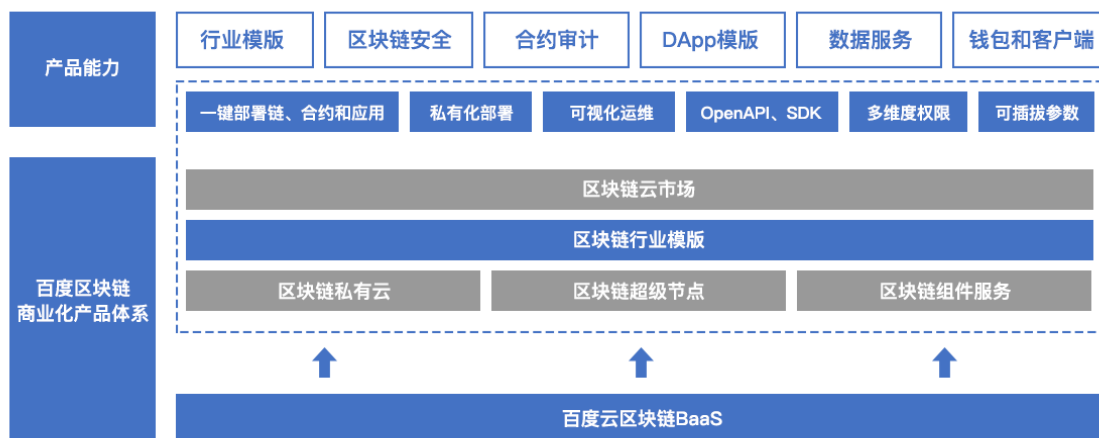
产品能力

行业模版
区块链安全
合约审计
DApp模版
数据服务
钱包和客户端

一键部署链、合约和应用
私有化部署
可视化运维
OpenAPI、SDK
多维度权限
可插拔参数

百度区块链商业化产品体系

区块链云市场
区块链行业模版
区块链私有云
区块链超级节点
区块链组件服务

百度云区块链BaaS